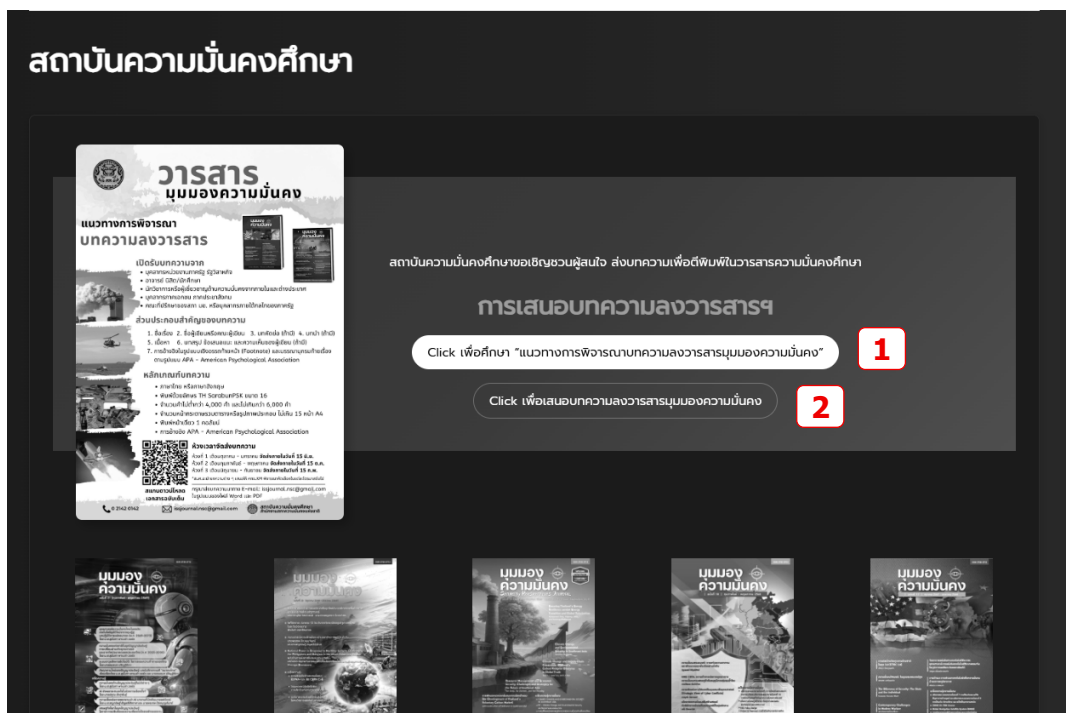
สถาบันความมั่นคงศึกษา

วารสาร
มุมมองความมั่นคง

แนวทางการพิจารณา
บทความลงวารสาร

เปิดรับบทความจาก
• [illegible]
• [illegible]
• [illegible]
• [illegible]
• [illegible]

ส่วนประกอบสำคัญของบทความ
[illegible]

หลักเกณฑ์บทความ
• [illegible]
• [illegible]
• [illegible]
• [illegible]
• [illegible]
• การอ้างอิง APA - American Psychological Association

กำหนดเวลารับส่งบทความ
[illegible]

สแกนตามลิงค์เพื่อส่งบทความ
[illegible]

0 2142 0142
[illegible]@gmail.com
สถาบันความมั่นคงศึกษา

สถาบันความมั่นคงศึกษาขอเชิญชวนผู้สนใจ ส่งบทความเพื่อตีพิมพ์ในวารสารความมั่นคงศึกษา

การเสนอบทความลงวารสารฯ

Click เพื่อศึกษา "แนวทางการพิจารณาบทความลงวารสารมุมมองความมั่นคง"

1

Click เพื่อเสนอบทความลงวารสารมุมมองความมั่นคง

2

มุมมองความมั่นคง

มุมมองความมั่นคง

มุมมองความมั่นคง

มุมมองความมั่นคง

มุมมองความมั่นคง